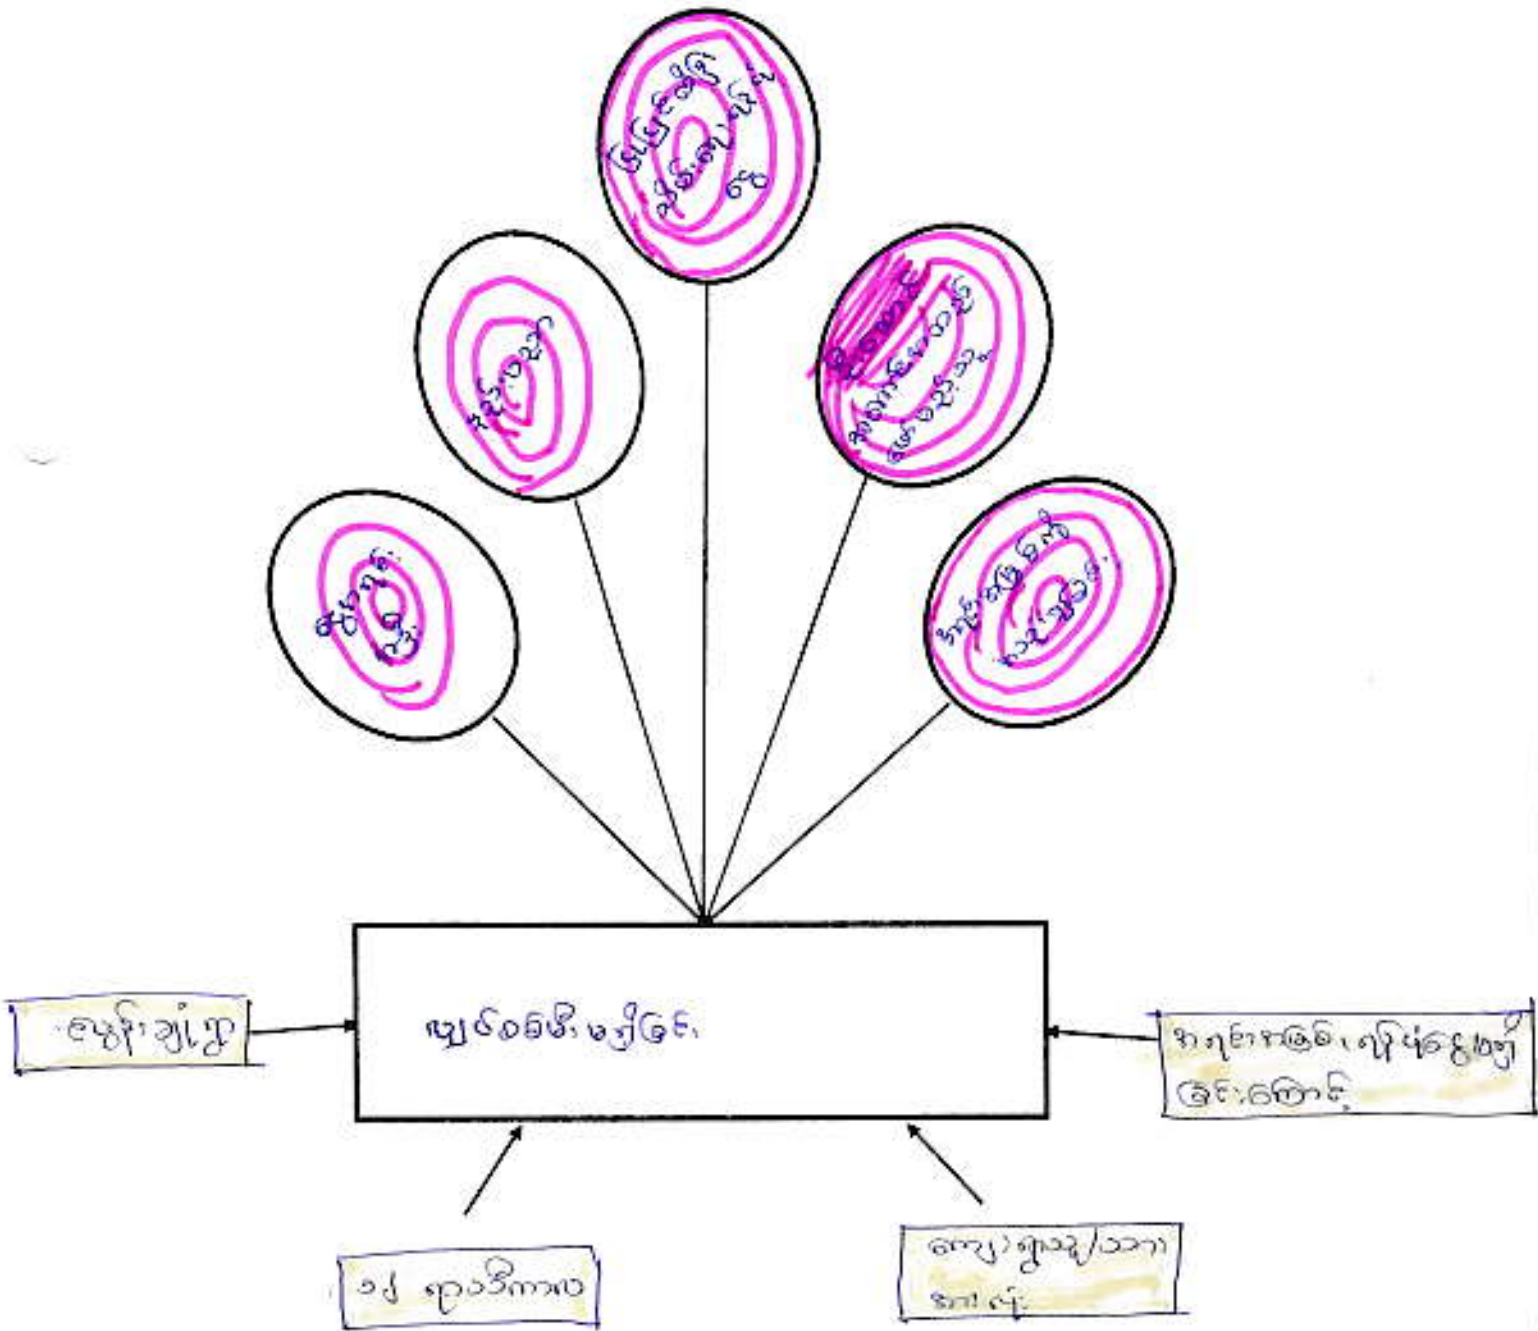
မြန်မာနိုင်ငံ ဒီမိုကရေစီ ရေး

လွတ်လပ်ခွင့်

အငြိမ်းချမ်းရေး

တန်းတူညီမျှမှု ရရှိရေး

အဓိကအကျိုးခံစားရမည့်သူများ

ကျွန်ုပ်တို့ လက်ရှိအခြေအနေ

ဆင်းရဲခြင်း

ကျူးကျော်မှု

စစ်အုပ်ချုပ်ရေး

လုပ်ငန်းရှင်ဆိုင်ရာ အခြေအနေ

ပညာရေး/သဘာဝ ဘေးဒဏ်